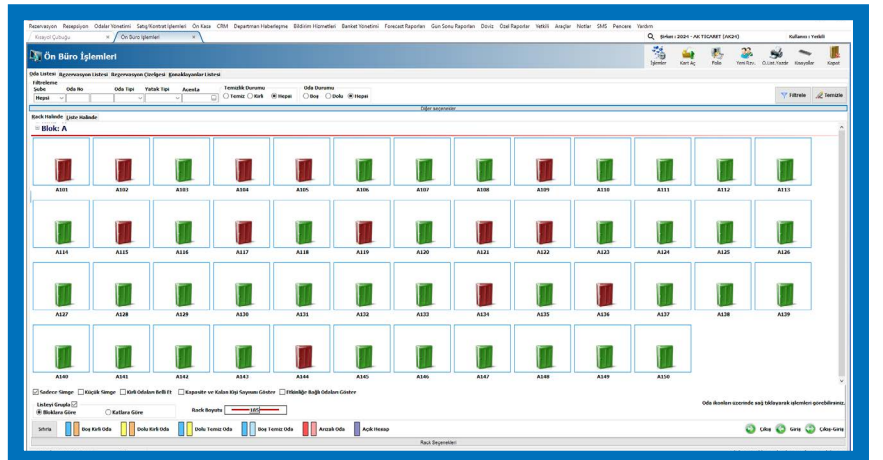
Rezervasyon Resepsiyon Odalar Yönetimi Satış/Kontrat İşlemleri Ön Kasa CRM Departman Haberleşme Bildirim Hizmetleri Banket Yönetimi Forecast Raporları Gün Sonu Raporları Döviz Özel Raporlar Yetkili Araçlar Notlar SMS Pencere Yardım

Kısayol Çubuğu × Ön Büro İşlemleri ×

Şirket : 2024 - AK TİCARET (AK24) Kullanıcı : Yetkili

Ön Büro İşlemleri

İşlemler Kart Aç Folio Yeni Rez. O.Liste Yazdır Kisayollar Kapat

Oda Listesi Rezervasyon Listesi Rezervasyon Çizelgesi Konaklayanlar Listesi

Filtreleme
Şube Oda No Oda Tipi Yatak Tipi Acenta Temizlik Durumu Oda Durumu
Hepsi Temiz Kirli Hepsi Boş Dolu Hepsi

Filtrele Temizle

Diğer seçenekler

Rack Halinde Liste Halinde

Blok: A

A101 A102 A103 A104 A105 A106 A107 A108 A109 A110 A111 A112 A113
A114 A115 A116 A117 A118 A119 A120 A121 A122 A123 A124 A125 A126
A127 A128 A129 A130 A131 A132 A133 A134 A135 A136 A137 A138 A139
A140 A141 A142 A143 A144 A145 A146 A147 A148 A149 A150

Sadece Simge Küçük Simge Kirli Odaları Belli Et Kapasite ve Kalan Kişi Sayısını Göster Etkinliğe Bağlı Odaları Göster

Listeyi Grupla
Bloklara Göre Katlara Göre

Rack Boyutu 105

Oda ikonları üzerinde sağ tıklayarak işlemlere girebilirsiniz.

Sıfırla Boş Kirli Oda Dolu Kirli Oda Dolu Temiz Oda Boş Temiz Oda Arızalı Oda Açık Hesap

Çıkış Giriş Çıkış-Giriş

Rack Seçenekleri